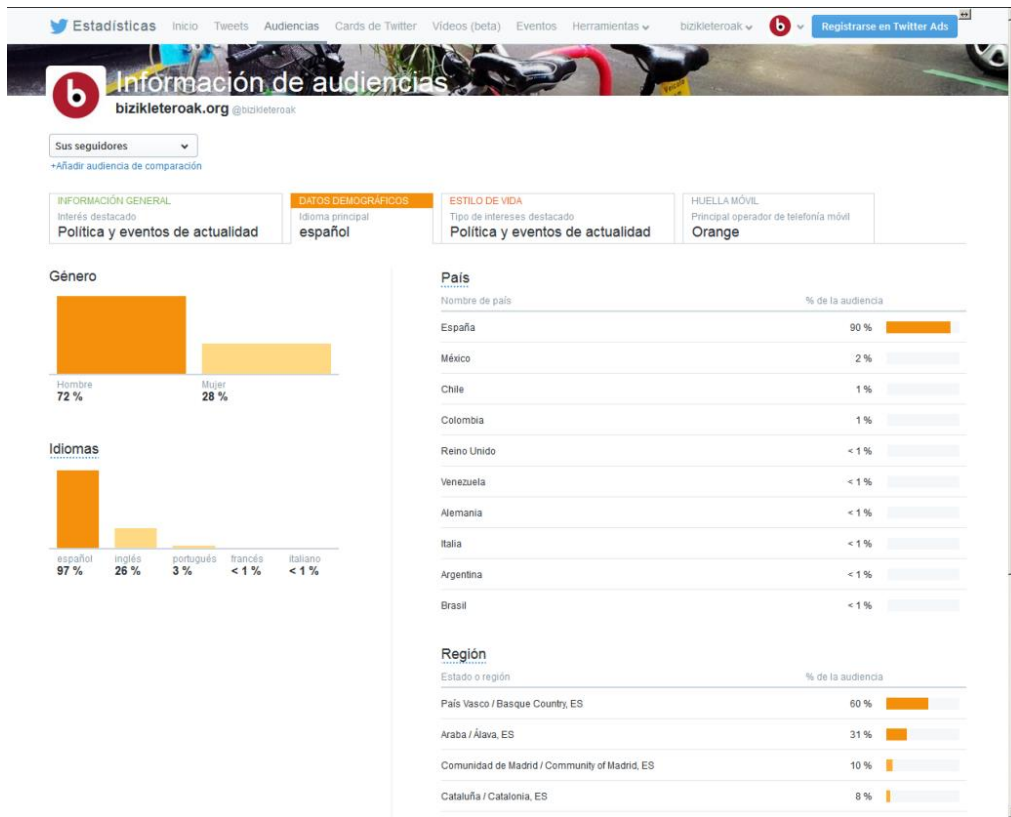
Estadísticas Inicio Tweets Audiencias Cards de Twitter Vídeos (beta) Eventos Herramientas bizikleteroak Registrarse en Twitter Ads

Información de audiencias
bizikleteroak.org @bizikleteroak

Sus seguidores
+Añadir audiencia de comparación

| INFORMACIÓN GENERAL | DATOS DEMOGRÁFICOS | ESTILO DE VIDA | HUELLA MÓVIL |
|---|---|---|---|
| Interés destacado | Idioma principal | Tipo de intereses destacado | Principal operador de telefonía móvil |
| Política y eventos de actualidad | español | Política y eventos de actualidad | Orange |

Género
Hombre 72 %
Mujer 28 %

Idiomas
español 97 %
inglés 26 %
portugués 3 %
francés < 1 %
italiano < 1 %

País

| Nombre de país | % de la audiencia |
|---|---|
| España | 90 % |
| México | 2 % |
| Chile | 1 % |
| Colombia | 1 % |
| Reino Unido | < 1 % |
| Venezuela | < 1 % |
| Alemania | < 1 % |
| Italia | < 1 % |
| Argentina | < 1 % |
| Brasil | < 1 % |

Región

| Estado o región | % de la audiencia |
|---|---|
| País Vasco / Basque Country, ES | 60 % |
| Araba / Álava, ES | 31 % |
| Comunidad de Madrid / Community of Madrid, ES | 10 % |
| Cataluña / Catalonia, ES | 8 % |